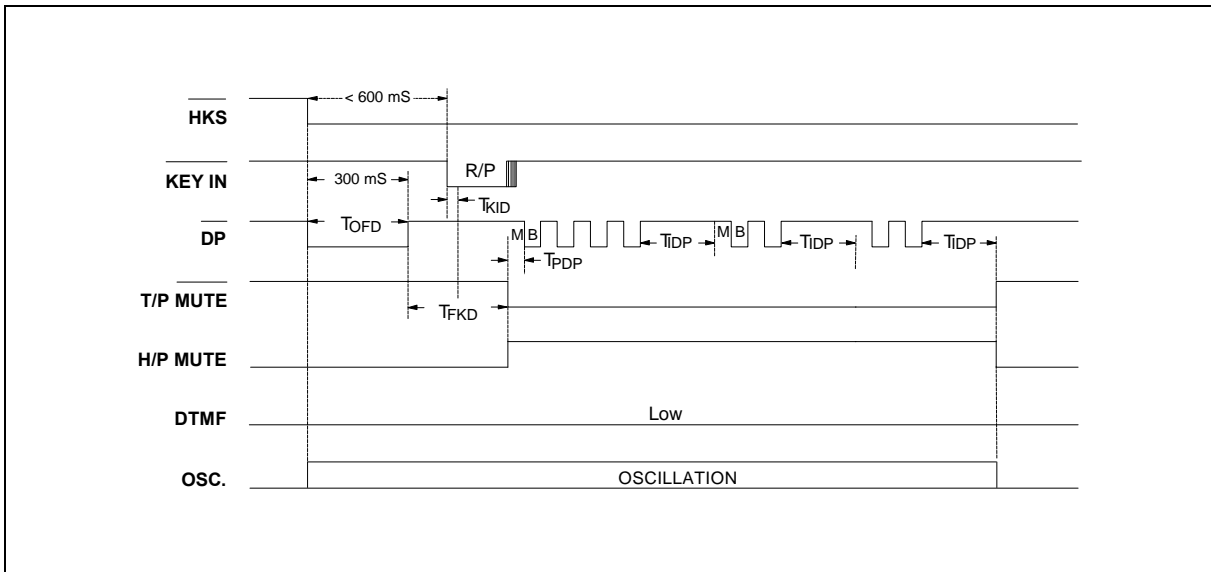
< 600 mS

$\overline{HKS}$

$\overline{KEY\ IN}$

300 mS

R/P

$T_{KID}$

$\overline{DP}$

$T_{OFD}$

M B

$T_{IDP}$

M B

$T_{IDP}$

$T_{IDP}$

$T_{PDP}$

$\overline{T/P\ MUTE}$

$T_{FKD}$

H/P MUTE

DTMF

Low

OSC.

OSCILLATION